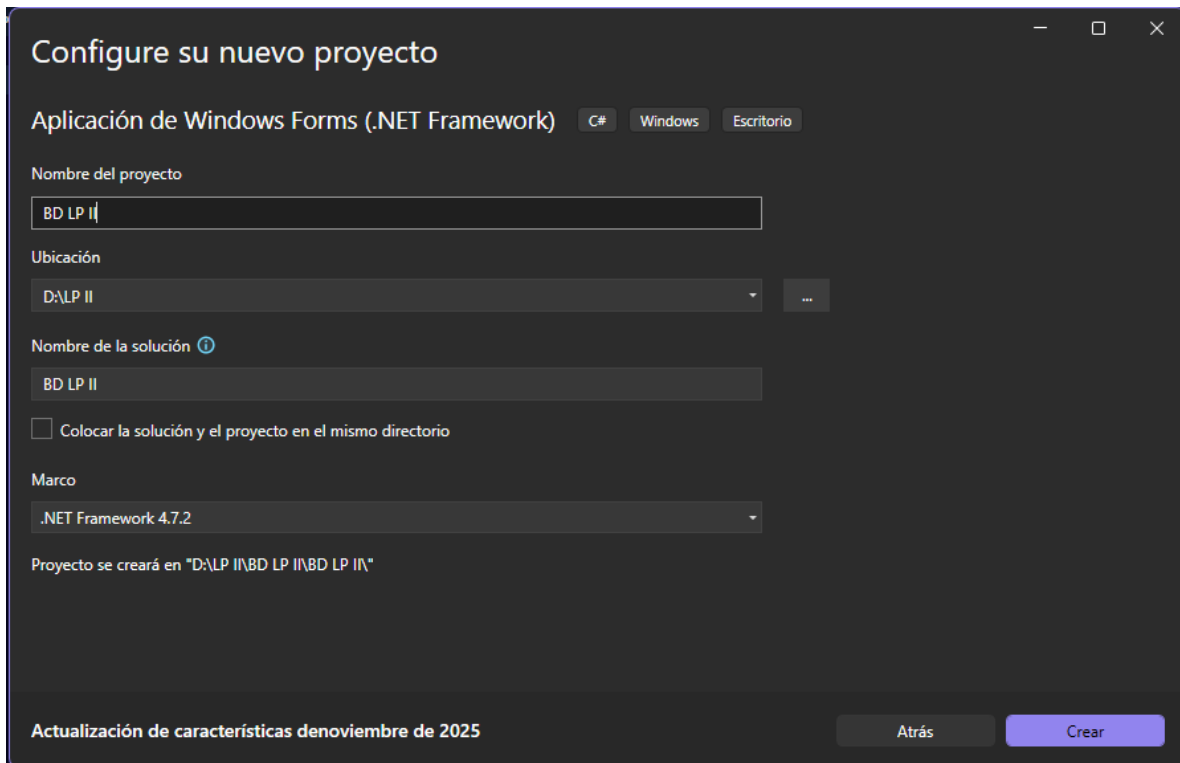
Configure su nuevo proyecto

Aplicación de Windows Forms (.NET Framework) C# Windows Escritorio

Nombre del proyecto

BD LP II

Ubicación

D:\LP II

...

Nombre de la solución

BD LP II

Colocar la solución y el proyecto en el mismo directorio

Marco

.NET Framework 4.7.2

Proyecto se creará en "D:\LP II\BD LP II\BD LP II\"

Actualización de características denoviembre de 2025

Atrás

Crear